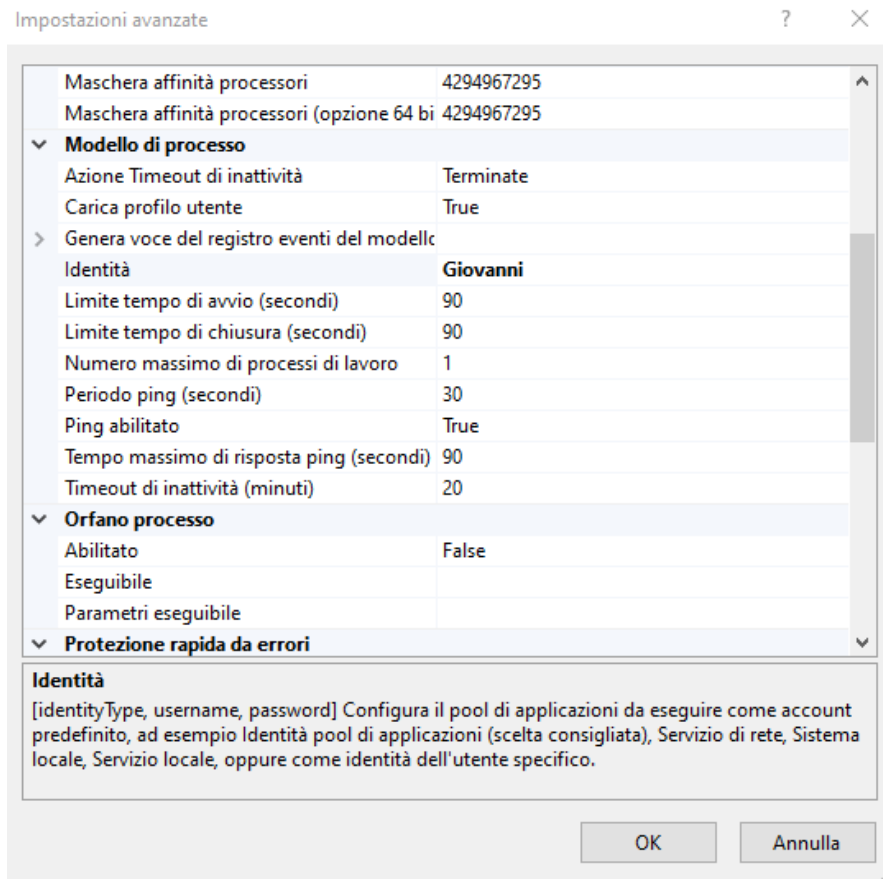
Impostazioni avanzate ? ×

| | |
|---|---|
| Maschera affinità processori | 4294967295 |
| Maschera affinità processori (opzione 64 bi | 4294967295 |
| **Modello di processo** | |
| Azione Timeout di inattività | Terminate |
| Carica profilo utente | True |
| Genera voce del registro eventi del modello | |
| Identità | **Giovanni** |
| Limite tempo di avvio (secondi) | 90 |
| Limite tempo di chiusura (secondi) | 90 |
| Numero massimo di processi di lavoro | 1 |
| Periodo ping (secondi) | 30 |
| Ping abilitato | True |
| Tempo massimo di risposta ping (secondi) | 90 |
| Timeout di inattività (minuti) | 20 |
| **Orfano processo** | |
| Abilitato | False |
| Eseguibile | |
| Parametri eseguibile | |
| **Protezione rapida da errori** | |

**Identità**
[identityType, username, password] Configura il pool di applicazioni da eseguire come account predefinito, ad esempio Identità pool di applicazioni (scelta consigliata), Servizio di rete, Sistema locale, Servizio locale, oppure come identità dell'utente specifico.

OK Annulla